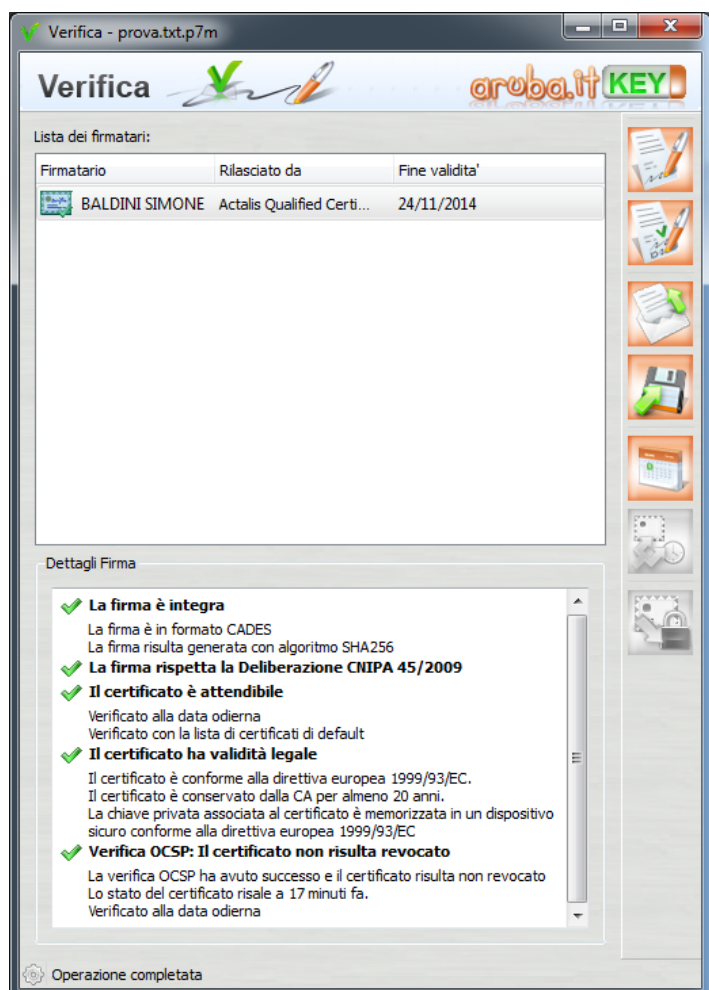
Verifica - prova.txt.p7m

Verifica

aruba.it KEY

Lista dei firmatari:

| Firmatario | Rilasciato da | Fine validita' |
|---|---|---|
| BALDINI SIMONE | Actalis Qualified Certi... | 24/11/2014 |

Dettagli Firma

La firma è integra
La firma è in formato CADES
La firma risulta generata con algoritmo SHA256
La firma rispetta la Deliberazione CNIPA 45/2009
Il certificato è attendibile
Verificato alla data odierna
Verificato con la lista di certificati di default
Il certificato ha validità legale
Il certificato è conforme alla direttiva europea 1999/93/EC.
Il certificato è conservato dalla CA per almeno 20 anni.
La chiave privata associata al certificato è memorizzata in un dispositivo sicuro conforme alla direttiva europea 1999/93/EC
Verifica OCSP: Il certificato non risulta revocato
La verifica OCSP ha avuto successo e il certificato risulta non revocato
Lo stato del certificato risale a 17 minuti fa.
Verificato alla data odierna

Operazione completata